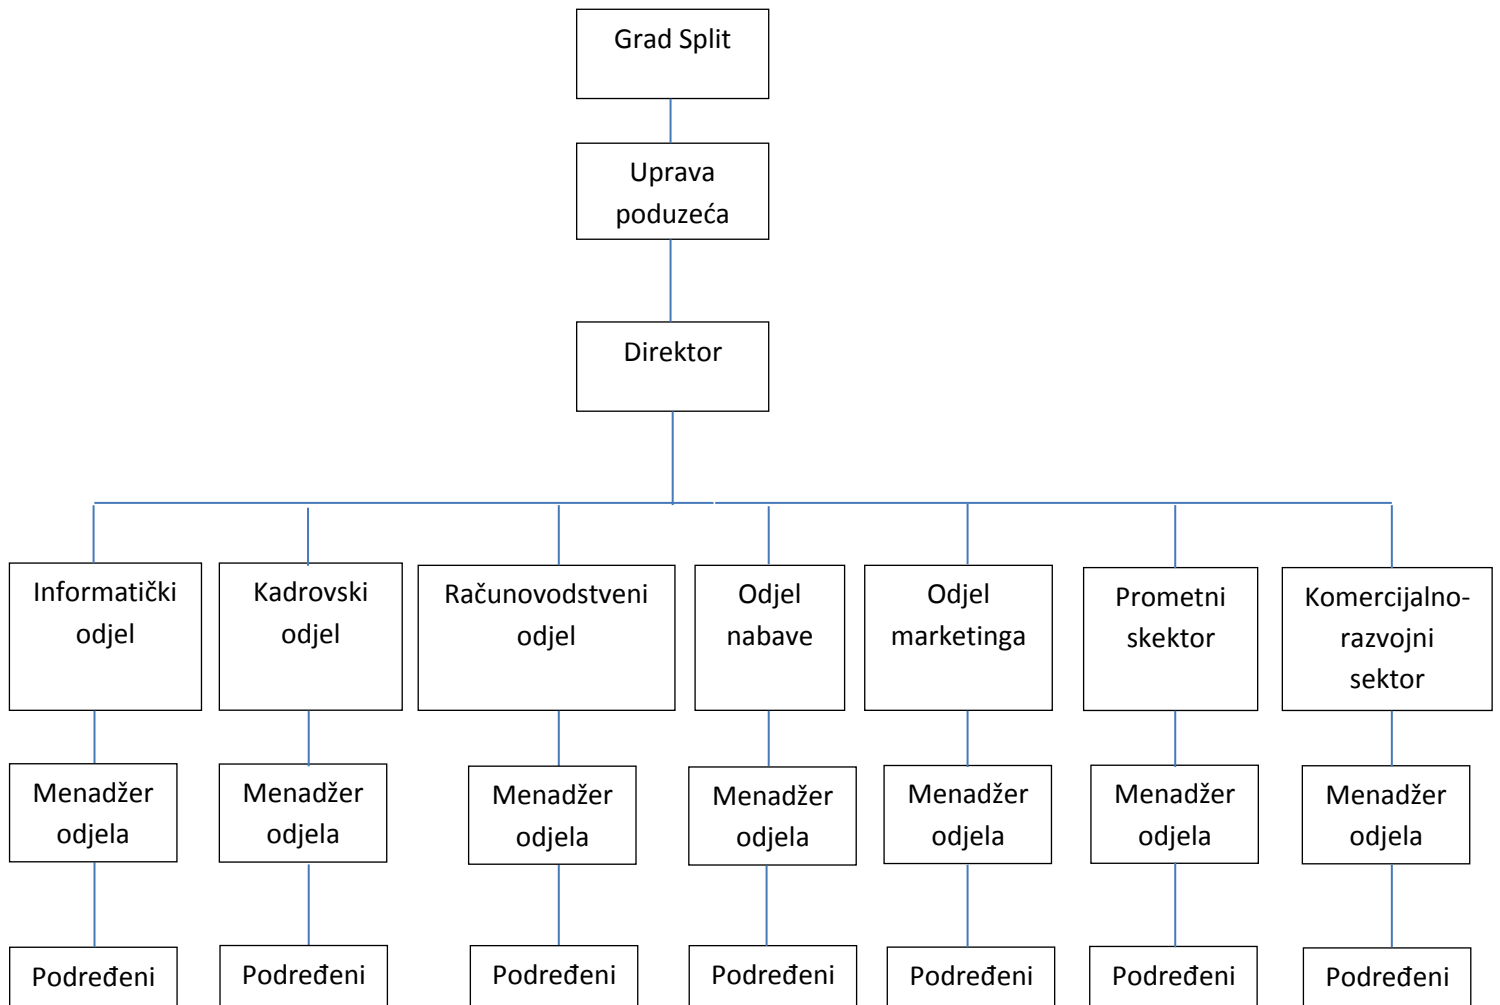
Grad Split

Uprava poduzeća

Direktor

Informatički odjel

Kadrovski odjel

Računovodstveni odjel

Odjel nabave

Odjel marketinga

Prometni skektor

Komercijalno-razvojni sektor

Menadžer odjela

Menadžer odjela

Menadžer odjela

Menadžer odjela

Menadžer odjela

Menadžer odjela

Menadžer odjela

Podređeni

Podređeni

Podređeni

Podređeni

Podređeni

Podređeni

Podređeni